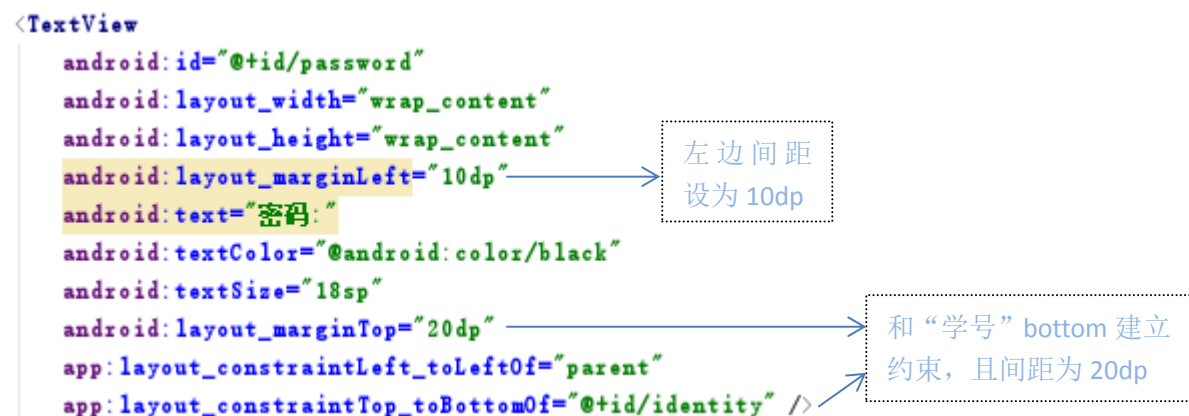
<TextView
android:id="@+id/password"
android:layout_width="wrap_content"
android:layout_height="wrap_content"
android:layout_marginLeft="10dp"
android:text="密码:"
android:textColor="@android:color/black"
android:textSize="18sp"
android:layout_marginTop="20dp"
app:layout_constraintLeft_toLeftOf="parent"
app:layout_constraintTop_toBottomOf="@+id/identity" />

左边间距设为 10dp

和“学号”bottom 建立约束，且间距为 20dp